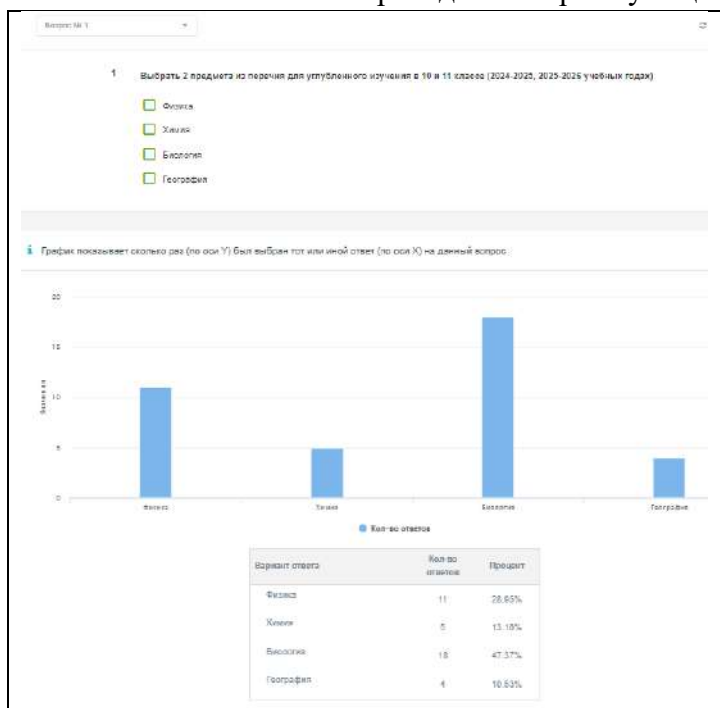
Вопрос № 1

1 Выбрать 2 предмета из перечня для углубленного изучения в 10 и 11 классе (2024-2025, 2025-2026 учебных годах)

Физика

Химия

Биология

География

i График показывает сколько раз (по оси Y) был выбран тот или иной ответ (по оси X) на данный вопрос

20

15

10

5

0

Значения

Физика

Химия

Биология

География

Кол-во ответов

| Вариант ответа | Кол-во ответов | Процент |
|---|---|---|
| Физика | 11 | 28.95% |
| Химия | 5 | 13.16% |
| Биология | 18 | 47.37% |
| География | 4 | 10.53% |